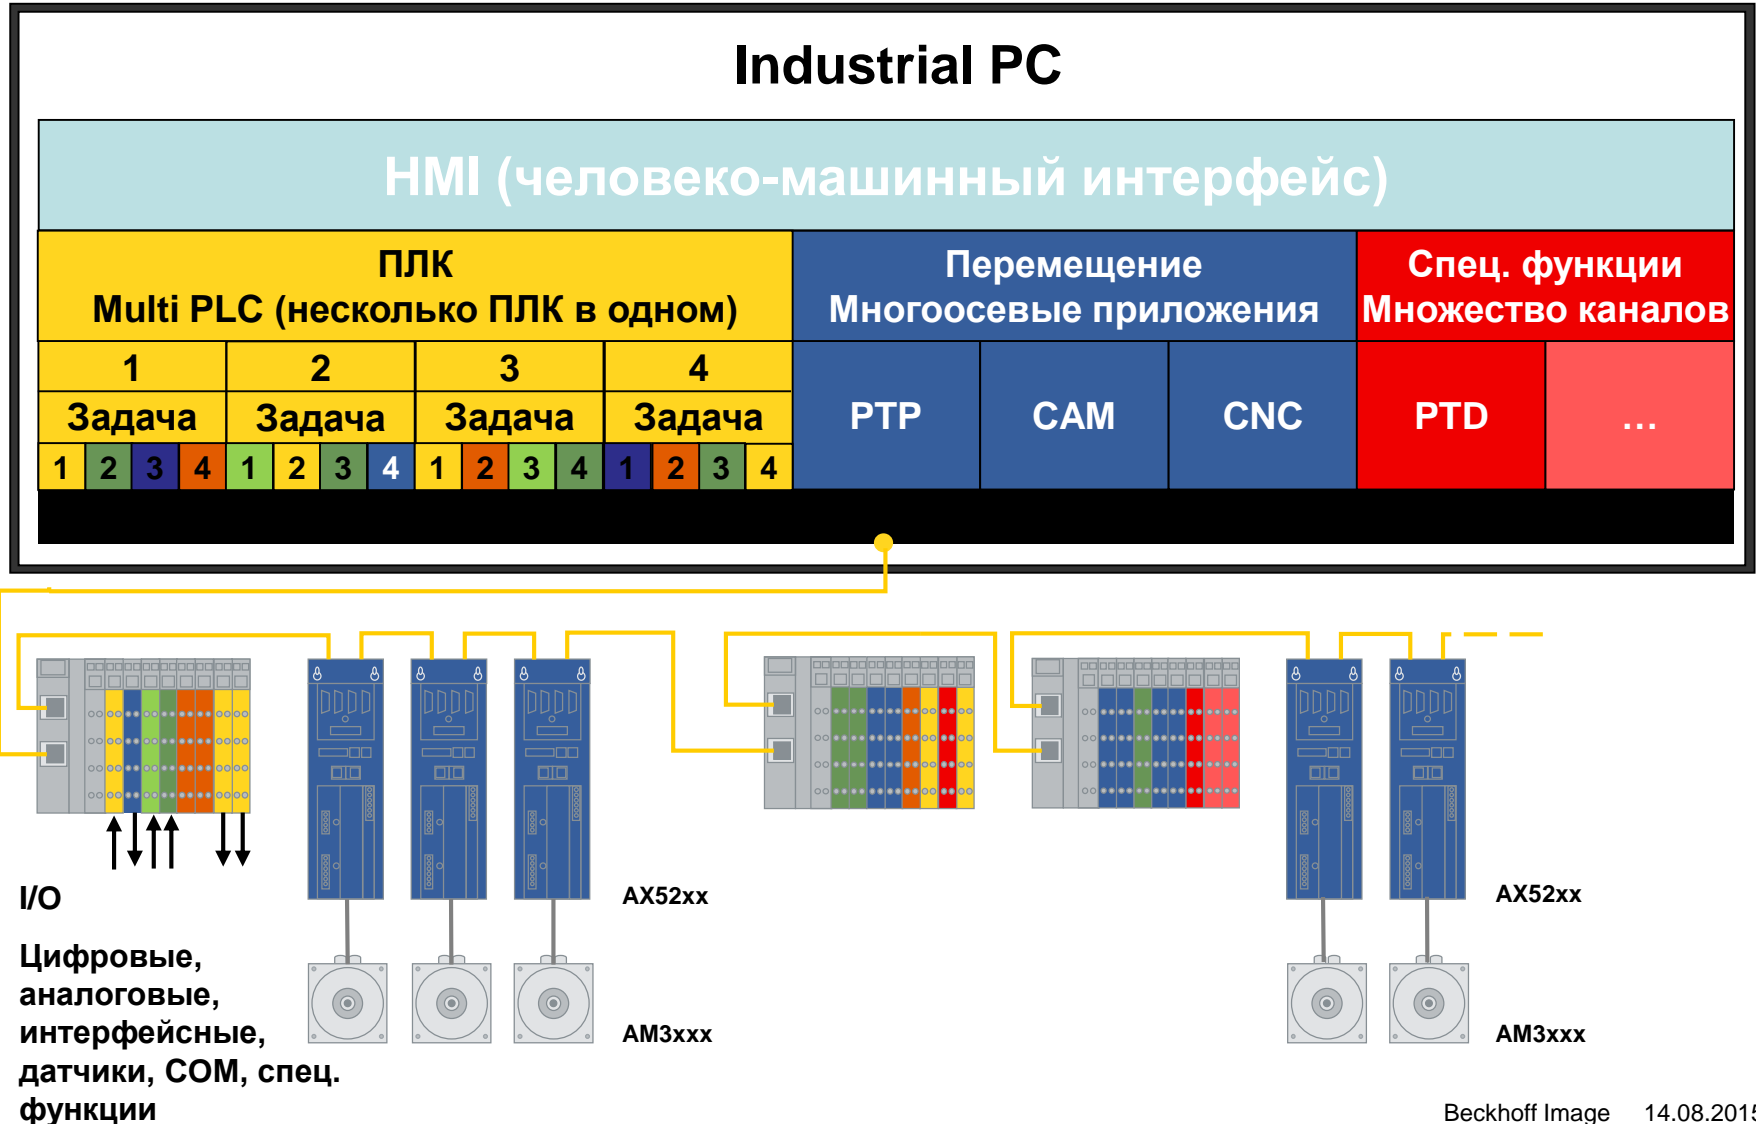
Industrial PC

HMI (человеко-машинный интерфейс)

ПЛК
Multi PLC (несколько ПЛК в одном)

| 1 | 2 | 3 | 4 |
|---|---|---|---|
| Задача | Задача | Задача | Задача |
| 1 2 3 4 | 1 2 3 4 | 1 2 3 4 | 1 2 3 4 |

Перемещение
Многоосевые приложения

PTP CAM CNC

Спец. функции
Множество каналов

PTD ...

I/O

Цифровые, аналоговые, интерфейсные, датчики, COM, спец. функции

AX52xx

AM3xxx

AX52xx

AM3xxx

Beckhoff Image 14.08.201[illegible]